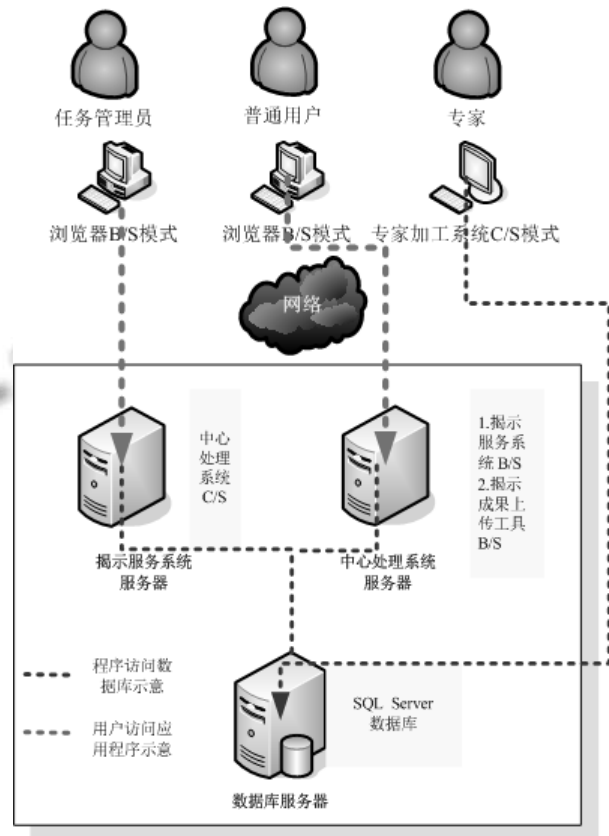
任务管理员

普通用户

专家

浏览器B/S模式

浏览器B/S模式

专家加工系统C/S模式

网络

中心处理系统C/S

1.揭示服务系统B/S
2.揭示成果上传工具B/S

揭示服务系统服务器

中心处理系统服务器

程序访问数据库示意

用户访问应用程序示意

SQL Server数据库

数据库服务器